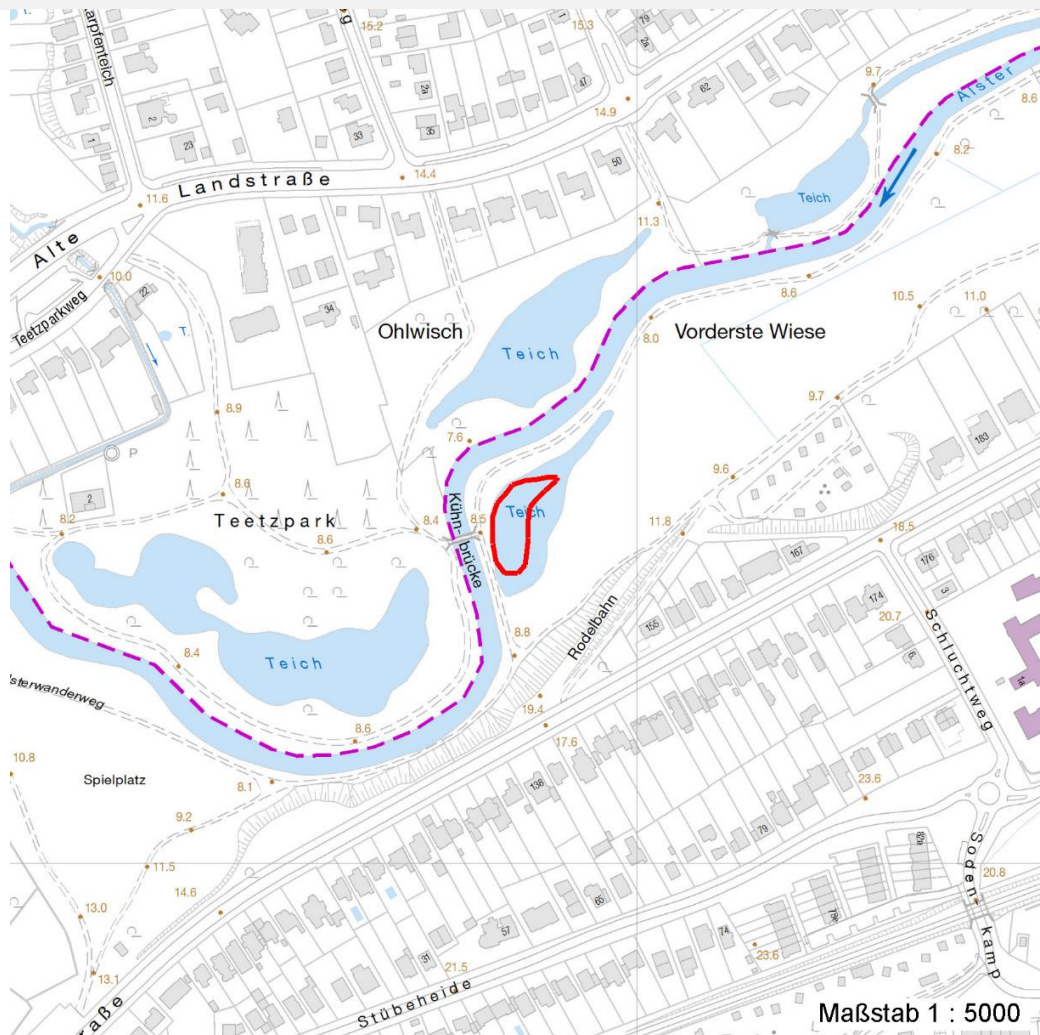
arpfenteich
15.2
15.3
79
2a
9.7
Alster
8.6
62
47
2a
2
23
33
35
14.9
50
8.2
11.6
Landstraße
14.4
Teich
Alte
11.3
10.0
22
Teetzparkweg
T
34
Ohlwisch
8.6
10.5
11.0
Teich
8.0
Vorderste Wiese
8.9
9.7
7.6
183
P
9.6
2
8.6
Kühnbrücke
Teich
8.2
Teetzpark
8.4
8.5
11.8
16.5
8.6
167
176
3
155
174
20.7
Rodelbahn
8.8
Schluchtweg
8.4
Teich
6
sterwanderweg
19.4
8.6
17.6
10.8
Spielplatz
8.1
138
23.6
79
9.2
82a
Soden
11.5
kamp
14.6
20.8
65
13.0
57
74
23.6
31
21.5
13.1
Stübeheide
raße
Maßstab 1 : 5000